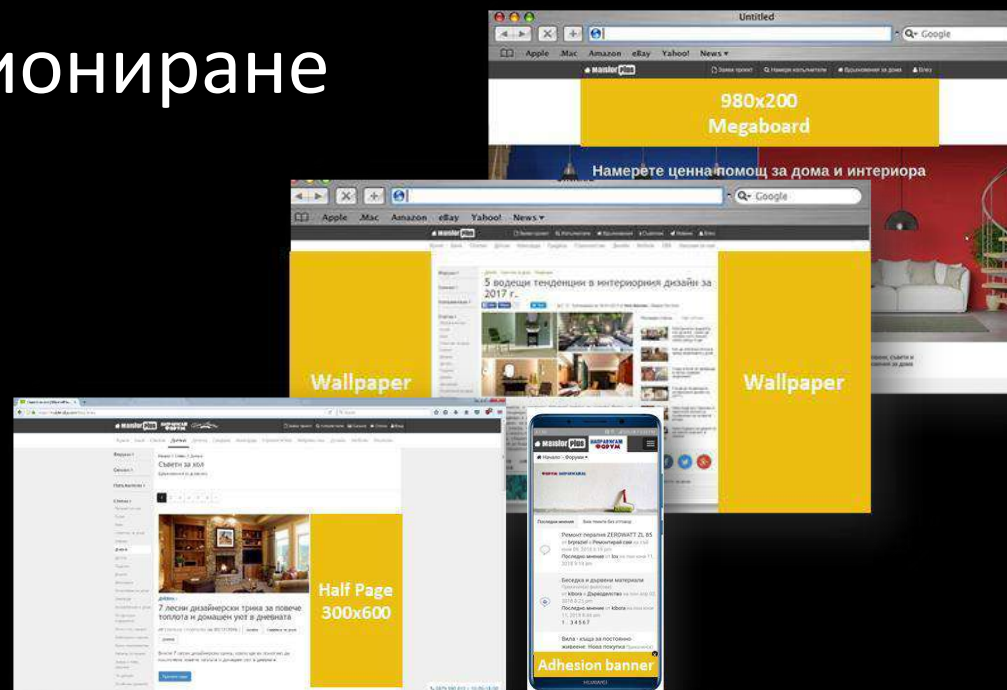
ониране

Untitled

Apple .Mac Amazon eBay Yahoo! News

Q- Google

980x200
Megaboard

Намерете ценна помощ за дома и интериора

Apple .Mac Amazon eBay Yahoo! News

Q- Google

5 водещи тенденции в интериорния дизайн за 2017 г.

Wallpaper

Wallpaper

Съвети за хол

7 лесни дизайнерски трика за повече топлота и домашен уют в дневната

Half Page
300x600

Ремонт перални ZEROWATT ZL 85

Беседка и дървени материали

Вила - къща за постоянно живеене. Нова покупка

Adhesion banner